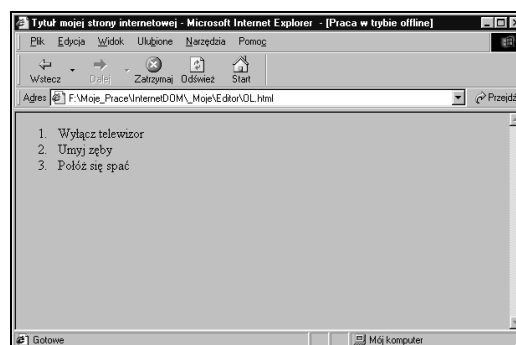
Tytuł mojej strony internetowej - Microsoft Internet Explorer - [Praca w trybie offline]

Plik Edycja Widok Ulubione Narzędzia Pomoc

Wstecz Dalej Zatrzymaj Odśwież Start

Adres F:\Moje_Prace\InternetDOM\_Moje\Editor\OL.html Przejdź

1. Wyłącz telewizor
2. Umyj zęby
3. Połóż się spać

Gotowe Mój komputer